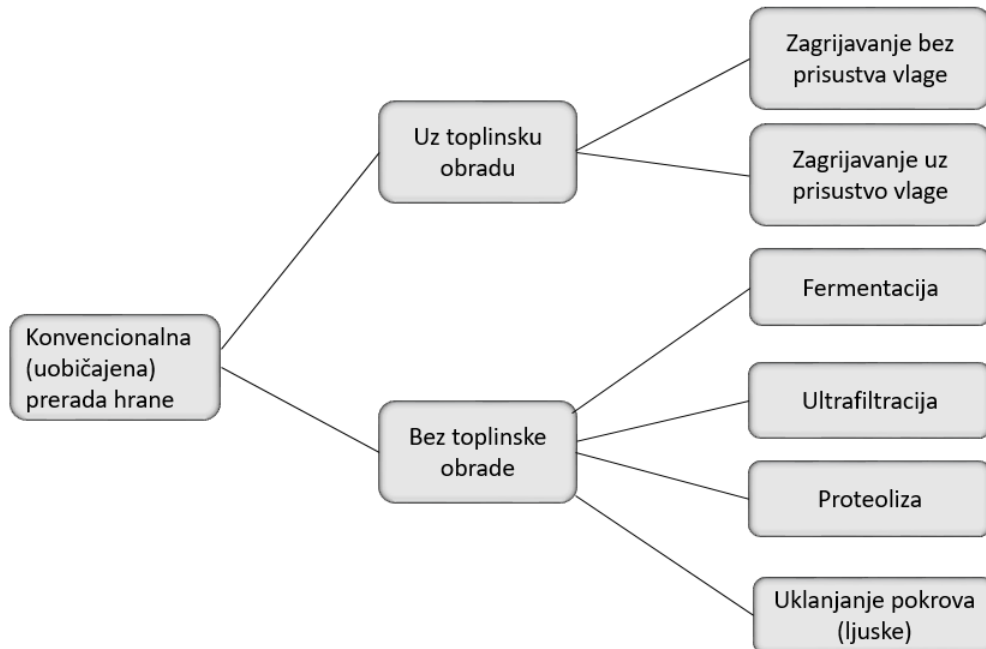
Konvencionalna (uobičajena) prerada hrane

Uz toplinsku obradu

Zagrijavanje bez prisustva vlage

Zagrijavanje uz prisustvo vlage

Bez toplinske obrade

Fermentacija

Ultrafiltracija

Proteoliza

Uklanjanje pokrova (ljuske)